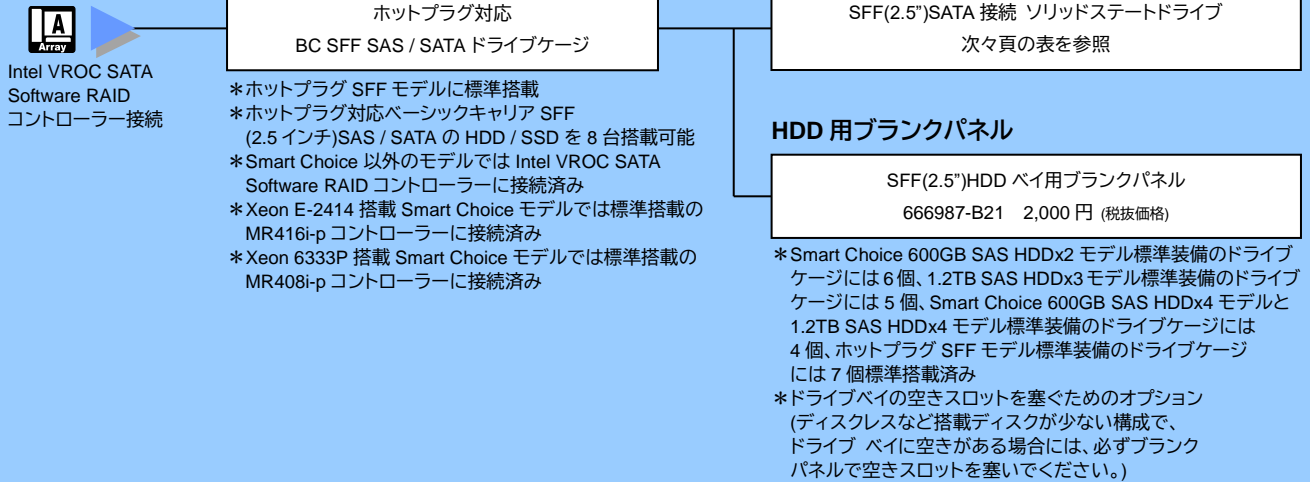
A
Array

Intel VROC SATA Software RAID コントローラー接続

ホットプラグ対応
BC SFF SAS / SATA ドライブケージ

＊ホットプラグ SFF モデルに標準搭載
＊ホットプラグ対応ベーシックキャリア SFF (2.5 インチ)SAS / SATA の HDD / SSD を 8 台搭載可能
＊Smart Choice 以外のモデルでは Intel VROC SATA Software RAID コントローラーに接続済み
＊Xeon E-2414 搭載 Smart Choice モデルでは標準搭載の MR416i-p コントローラーに接続済み
＊Xeon 6333P 搭載 Smart Choice モデルでは標準搭載の MR408i-p コントローラーに接続済み

SFF(2.5")SATA 接続 ソリッドステートドライブ
次々頁の表を参照

HDD 用ブランクパネル

SFF(2.5")HDD ベイ用ブランクパネル
666987-B21 2,000 円 (税抜価格)

＊Smart Choice 600GB SAS HDDx2 モデル標準装備のドライブケージには 6 個、1.2TB SAS HDDx3 モデル標準装備のドライブケージには 5 個、Smart Choice 600GB SAS HDDx4 モデルと 1.2TB SAS HDDx4 モデル標準装備のドライブケージには 4 個、ホットプラグ SFF モデル標準装備のドライブケージには 7 個標準搭載済み
＊ドライブベイの空きスロットを塞ぐためのオプション (ディスクレスなど搭載ディスクが少ない構成で、ドライブ ベイに空きがある場合には、必ずブランクパネルで空きスロットを塞いでください。)